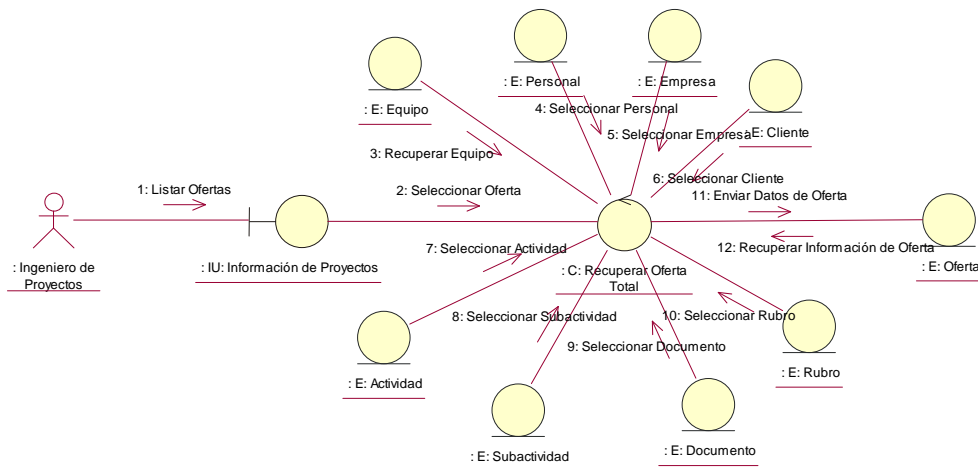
: E: Personal

: E: Empresa

: E: Equipo

4: Seleccionar Personal

: E: Cliente

5: Seleccionar Empresa

3: Recuperar Equipo

6: Seleccionar Cliente

1: Listar Ofertas

2: Seleccionar Oferta

11: Enviar Datos de Oferta

12: Recuperar Información de Oferta

: E: Oferta

7: Seleccionar Actividad

: Ingeniero de Proyectos

: IU: Información de Proyectos

: C: Recuperar Oferta Total

8: Seleccionar Subactividad

10: Seleccionar Rubro

9: Seleccionar Documento

: E: Rubro

: E: Actividad

: E: Documento

: E: Subactividad